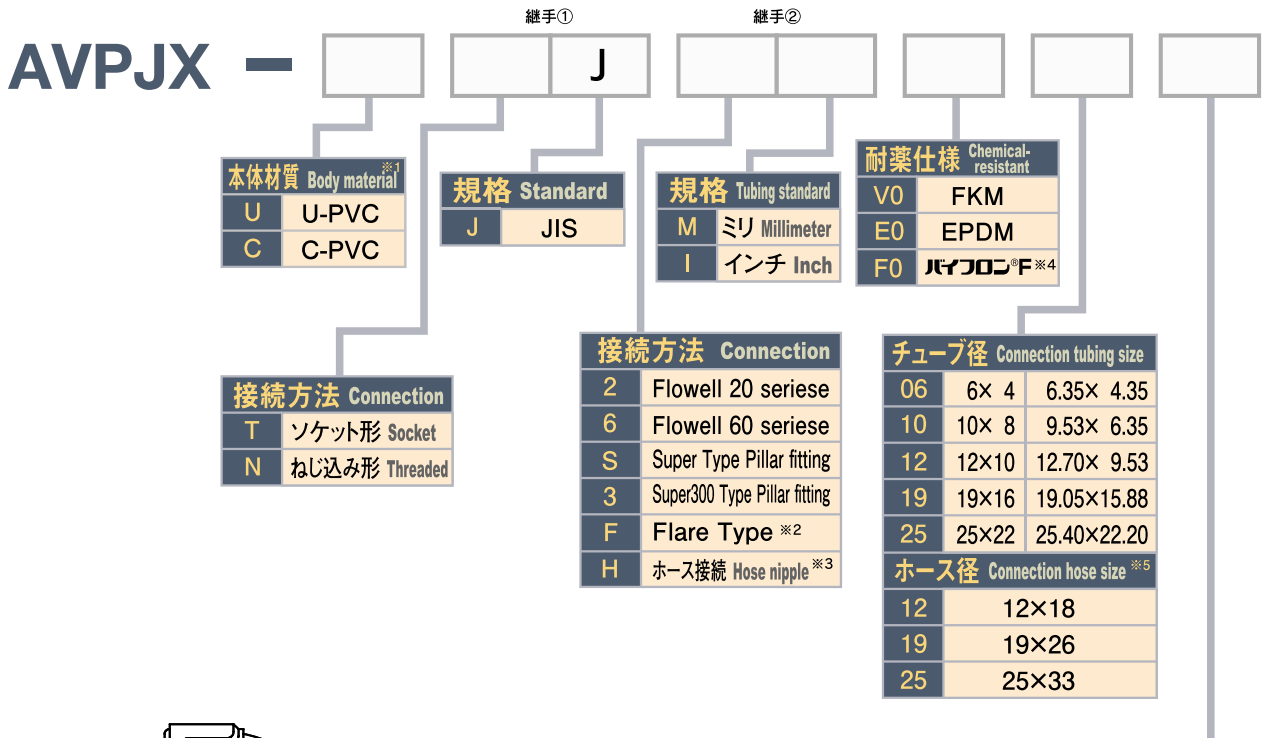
AVPJX − [ ] [ ] J [ ] [ ] [ ] [ ] [ ]

継手①

継手②

| 本体材質 Body material※1 | |
|---|---|
| U | U-PVC |
| C | C-PVC |

| 規格 Standard | |
|---|---|
| J | JIS |

| 規格 Tubing standard | |
|---|---|
| M | ミリ Millimeter |
| I | インチ Inch |

| 耐薬仕様 Chemical-resistant | |
|---|---|
| V0 | FKM |
| E0 | EPDM |
| F0 | バイフロン®F ※4 |

| 接続方法 Connection | |
|---|---|
| T | ソケット形 Socket |
| N | ねじ込み形 Threaded |

| 接続方法 Connection | |
|---|---|
| 2 | Flowell 20 seriese |
| 6 | Flowell 60 seriese |
| S | Super Type Pillar fitting |
| 3 | Super300 Type Pillar fitting |
| F | Flare Type ※2 |
| H | ホース接続 Hose nipple※3 |

| チューブ径 Connection tubing size | | |
|---|---|---|
| 06 | 6× 4 | 6.35× 4.35 |
| 10 | 10× 8 | 9.53× 6.35 |
| 12 | 12×10 | 12.70× 9.53 |
| 19 | 19×16 | 19.05×15.88 |
| 25 | 25×22 | 25.40×22.20 |

| ホース径 Connection hose size ※5 | |
|---|---|
| 12 | 12×18 |
| 19 | 19×26 |
| 25 | 25×33 |